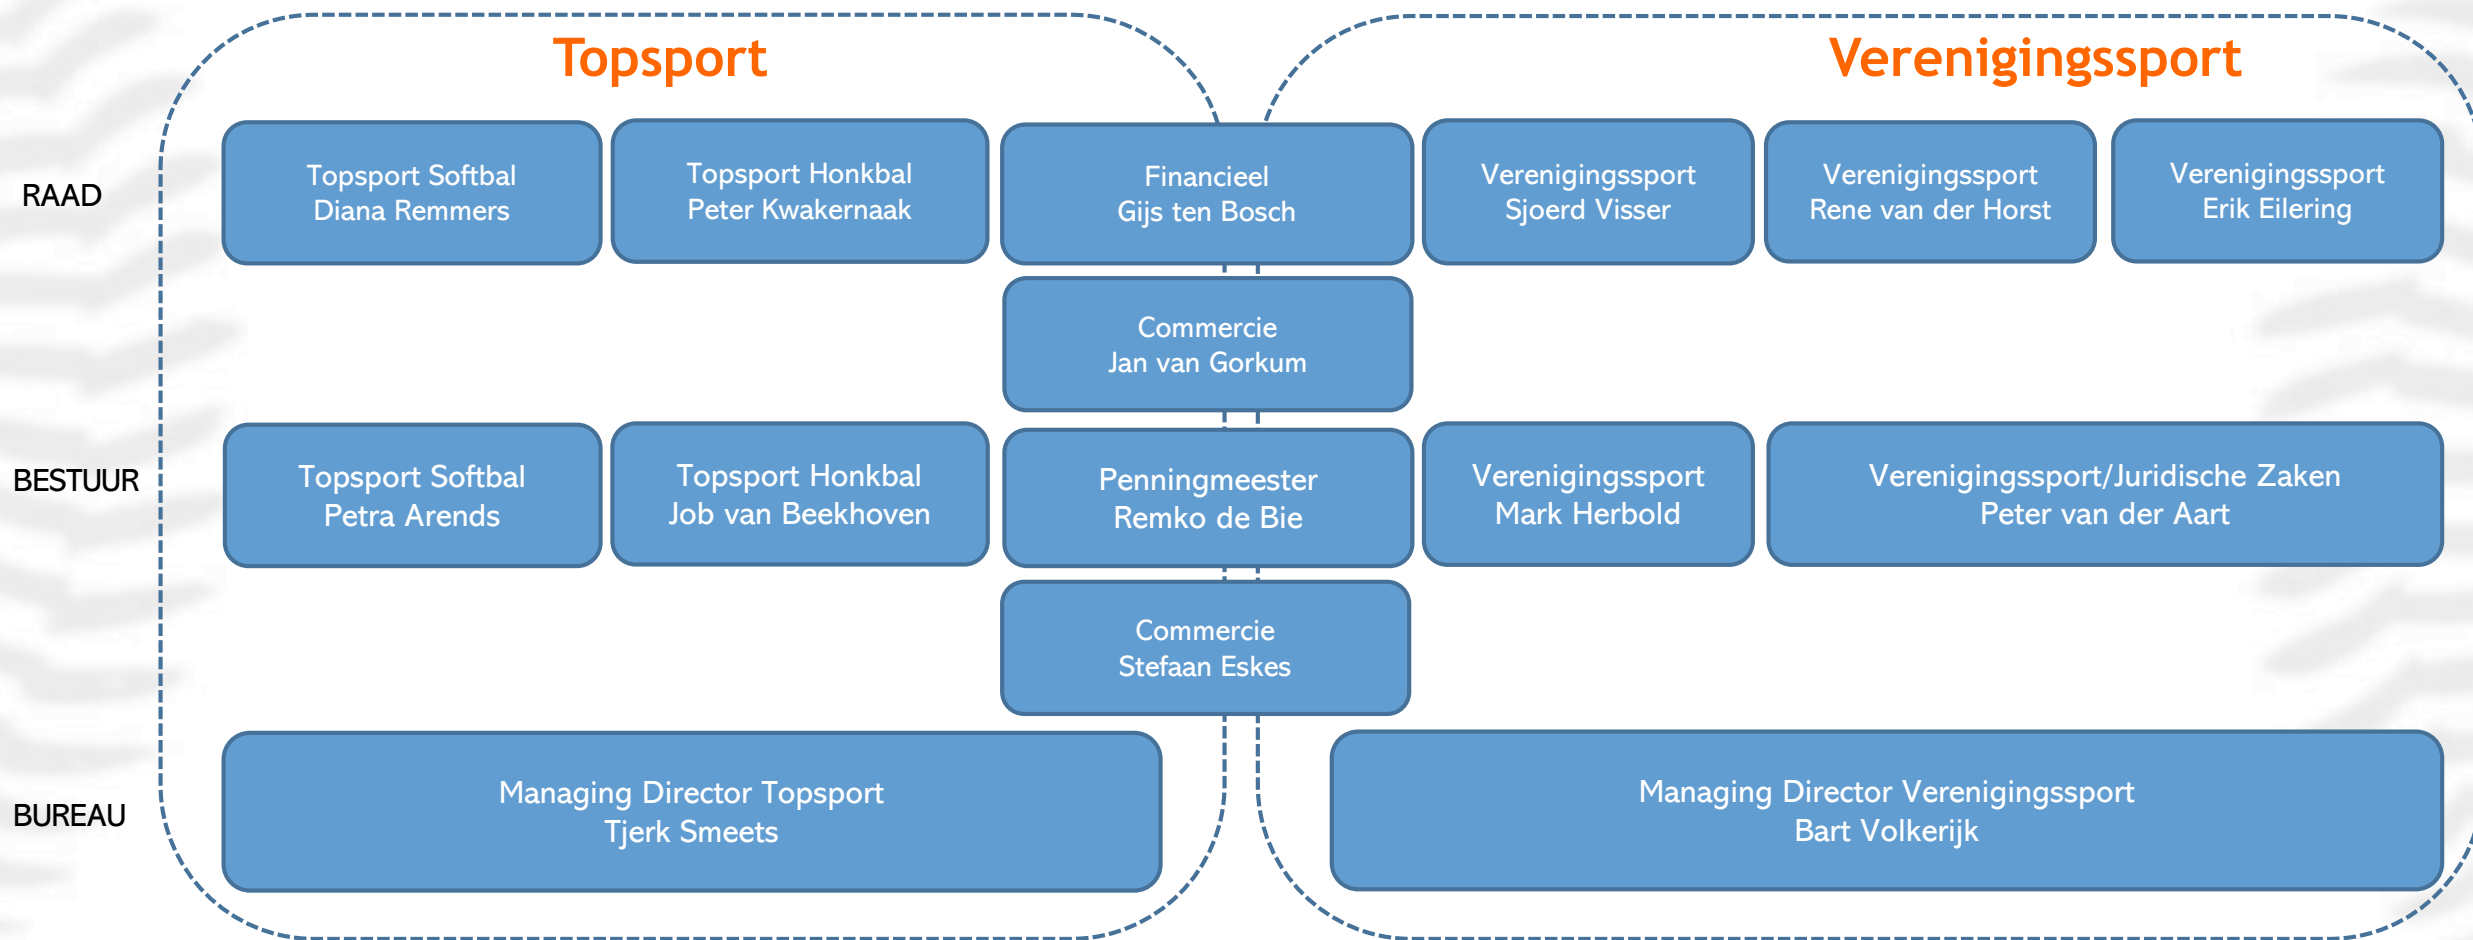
Topsport

Verenigingssport

RAAD

Topsport Softbal
Diana Remmers

Topsport Honkbal
Peter Kwakernaak

Financieel
Gijs ten Bosch

Verenigingssport
Sjoerd Visser

Verenigingssport
Rene van der Horst

Verenigingssport
Erik Eilering

Commercie
Jan van Gorkum

BESTUUR

Topsport Softbal
Petra Arends

Topsport Honkbal
Job van Beekhoven

Penningmeester
Remko de Bie

Verenigingssport
Mark Herbold

Verenigingssport/Juridische Zaken
Peter van der Aart

Commercie
Stefaan Eskes

BUREAU

Managing Director Topsport
Tjerk Smeets

Managing Director Verenigingssport
Bart Volkerijk